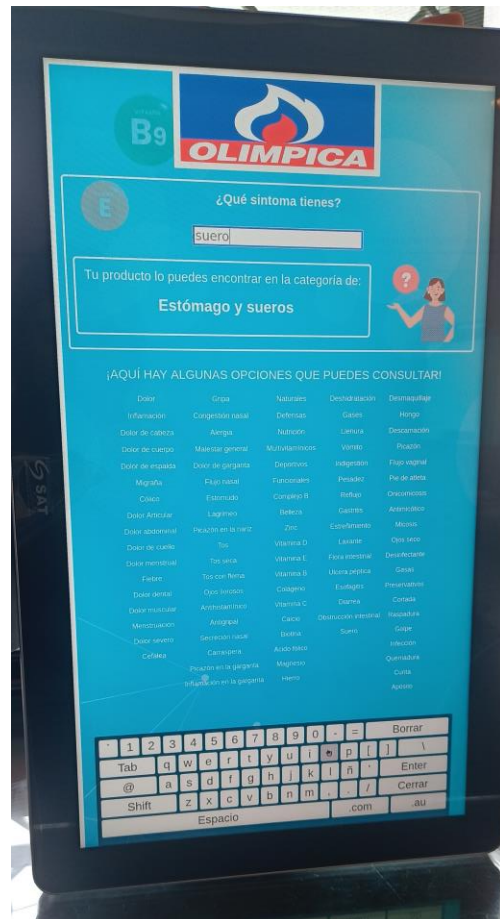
B9

OLIMPICA

E

¿Qué sintoma tienes?

suero

Tu producto lo puedes encontrar en la categoría de:

Estómago y sueros

?

¡AQUÍ HAY ALGUNAS OPCIONES QUE PUEDES CONSULTAR!

| | | | | |
|---|---|---|---|---|
| Dolor | Gripa | Naturales | Deshidratación | Desmaquillaje |
| Inflamación | Congestión nasal | Defensas | Gases | Hongo |
| Dolor de cabeza | Alergia | Nutrición | Llenura | Descamación |
| Dolor de cuerpo | Malestar general | Multivitamínicos | Vómito | Picazón |
| Dolor de espalda | Dolor de garganta | Deportivos | Indigestión | Flujo vaginal |
| Migraña | Flujo nasal | Funcionales | Pesadez | Pie de atleta |
| Cólico | Estornudo | Complejo B | Reflujo | Onicomicosis |
| Dolor Articular | Lagrimeo | Belleza | Gastritis | Antimicótico |
| Dolor abdominal | Picazón en la nariz | Zinc | Estreñimiento | Micosis |
| Dolor de cuello | Tos | Vitamina D | Laxante | Ojos secos |
| Dolor menstrual | Tos seca | Vitamina E | Flora intestinal | Desinfectante |
| Fiebre | Tos con flema | Vitamina B | Ulcera péptica | Gasas |
| Dolor dental | Ojos irritados | Colágeno | Esofagitis | Preservativo |
| Dolor muscular | Antihistamínico | Vitamina C | Diarrea | Cortada |
| Menstruación | Antigripal | Calcio | Obstrucción intestinal | Raspadura |
| Dolor severo | Secreción nasal | Biotina | Suero | Golpe |
| Cefálea | Carraspera | Acido fólico | | Infección |
| | Picazón en la garganta | Magnesio | | Quemadura |
| | Inflamación en la garganta | Hierro | | Curita |
| | | | | Apósito |

` 1 2 3 4 5 6 7 8 9 0 - = Borrar
Tab q w e r t y u i o p [ ] \
@ a s d f g h j k l ñ ' Enter
Shift z x c v b n m , . / Cerrar
Espacio .com .au

SAT